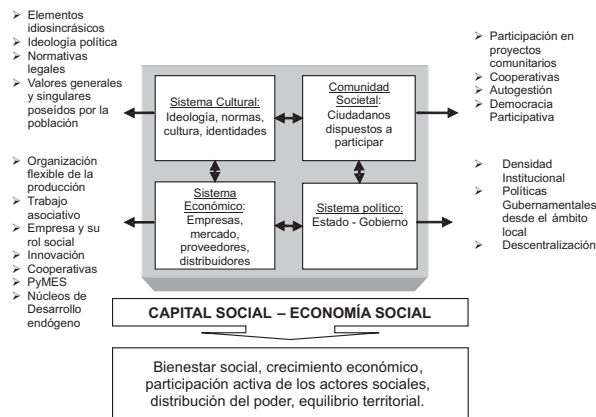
➢ Elementos idiosincrásicos
➢ Ideología política
➢ Normativas legales
➢ Valores generales y singulares poseídos por la población

➢ Participación en proyectos comunitarios
➢ Cooperativas
➢ Autogestión
➢ Democracia Participativa

Sistema Cultural: Ideología, normas, cultura, identidades

Comunidad Societal: Ciudadanos dispuestos a participar

➢ Organización flexible de la producción
➢ Trabajo asociativo
➢ Empresa y su rol social
➢ Innovación
➢ Cooperativas
➢ PyMES
➢ Núcleos de Desarrollo endógeno

Sistema Económico: Empresas, mercado, proveedores, distribuidores

Sistema político: Estado - Gobierno

➢ Densidad Institucional
➢ Políticas Gubernamentales desde el ámbito local
➢ Descentralización

CAPITAL SOCIAL – ECONOMÍA SOCIAL

Bienestar social, crecimiento económico, participación activa de los actores sociales, distribución del poder, equilibrio territorial.